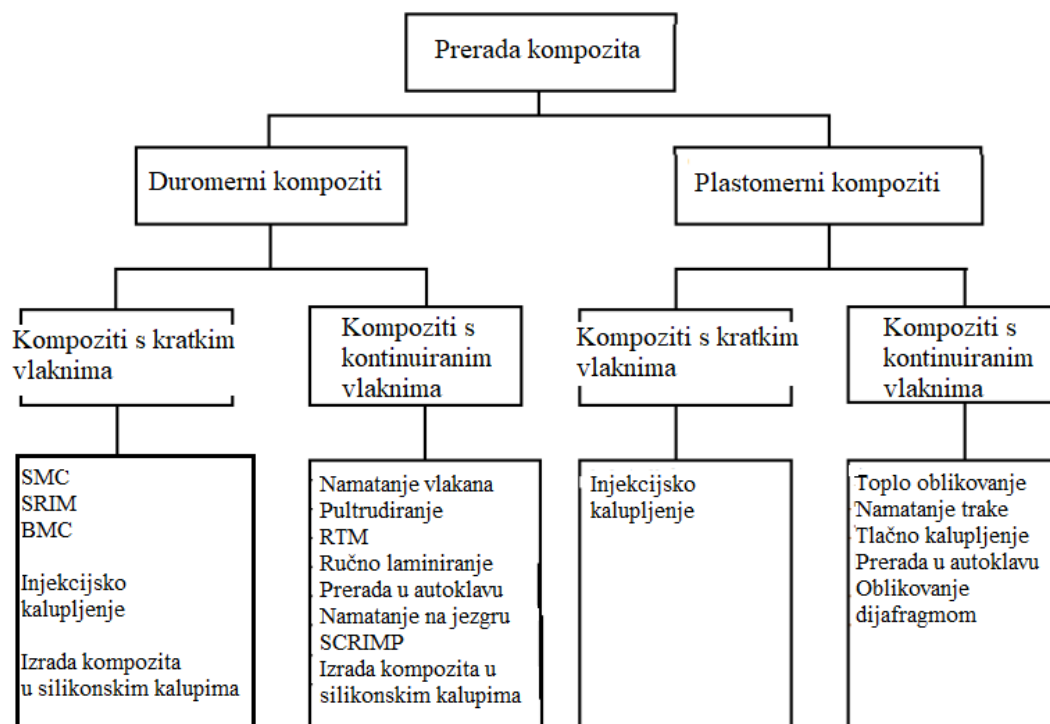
Prerada kompozita

Duromerni kompoziti

Plastomerni kompoziti

Kompoziti s kratkim vlaknima

Kompoziti s kontinuiranim vlaknima

Kompoziti s kratkim vlaknima

Kompoziti s kontinuiranim vlaknima

SMC
SRIM
BMC

Injekcijsko kalupljenje

Izrada kompozita u silikonskim kalupima

Namatanje vlakana
Pultrudiranje
RTM
Ručno laminiranje
Prerada u autoklavu
Namatanje na jezgru
SCRIMP
Izrada kompozita u silikonskim kalupima

Injekcijsko kalupljenje

Toplo oblikovanje
Namatanje trake
Tlačno kalupljenje
Prerada u autoklavu
Oblikovanje dijafragmom